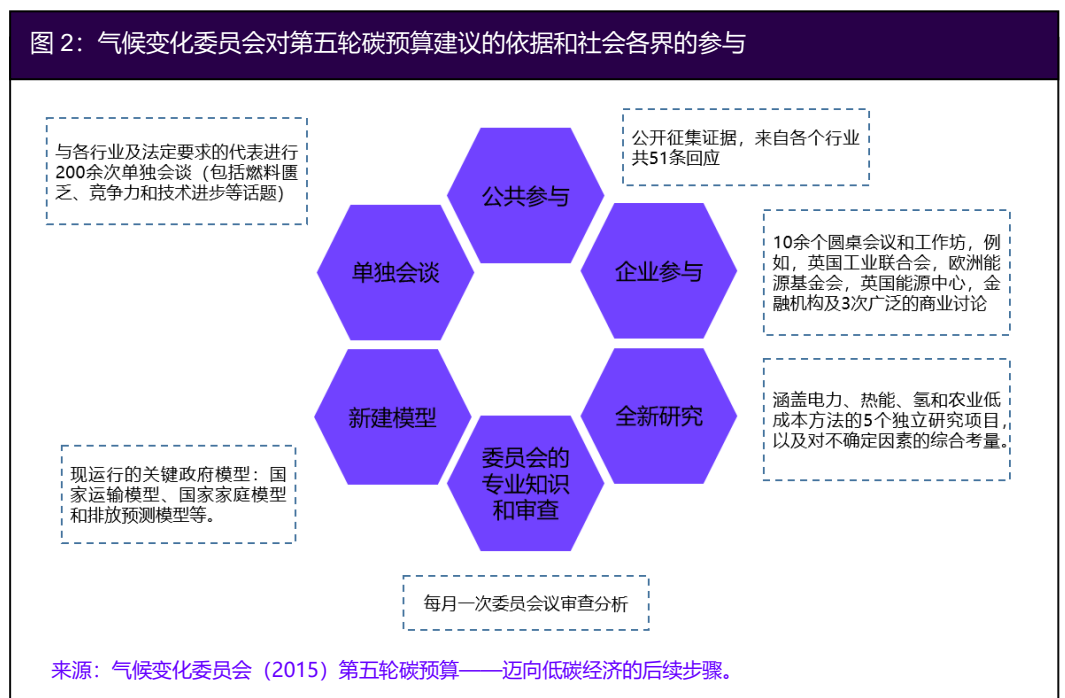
图 2：气候变化委员会对第五轮碳预算建议的依据和社会各界的参与

与各行业及法定要求的代表进行200余次单独会谈（包括燃料匮乏、竞争力和技术进步等话题）

公开征集证据，来自各个行业共51条回应

公共参与

单独会谈

企业参与

10余个圆桌会议和工作坊，例如，英国工业联合会，欧洲能源基金会，英国能源中心，金融机构及3次广泛的商业讨论

新建模型

全新研究

涵盖电力、热能、氢和农业低成本方法的5个独立研究项目，以及对不确定因素的综合考量。

委员会的专业知识和审查

现运行的关键政府模型：国家运输模型、国家家庭模型和排放预测模型等。

每月一次委员会议审查分析

来源：气候变化委员会（2015）第五轮碳预算——迈向低碳经济的后续步骤。